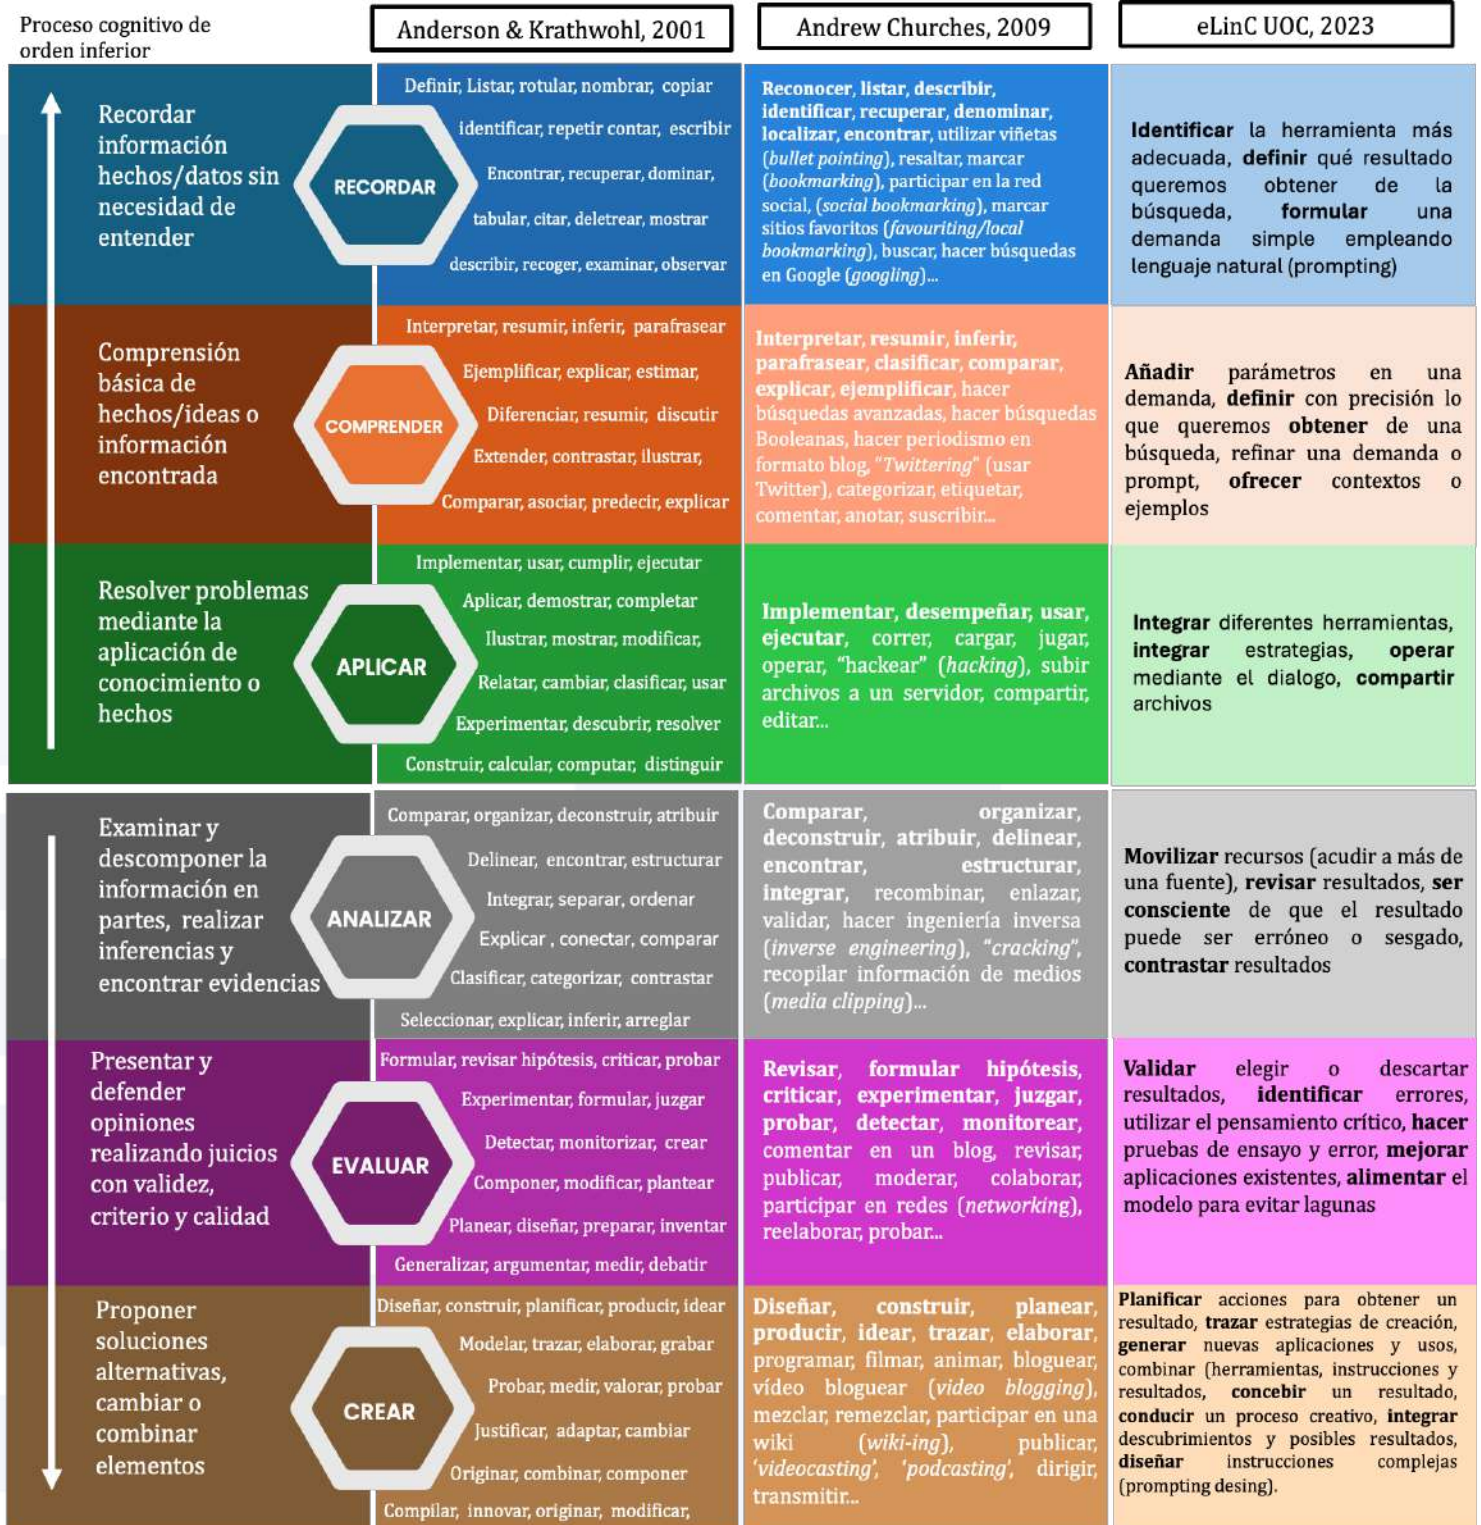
Proceso cognitivo de orden inferior

| | Anderson & Krathwohl, 2001 | Andrew Churches, 2009 | eLinC UOC, 2023 |
|---|---|---|---|
| Recordar información hechos/datos sin necesidad de entender | RECORDAR Definir, Listar, rotular, nombrar, copiar identificar, repetir contar, escribir Encontrar, recuperar, dominar, tabular, citar, deletrear, mostrar describir, recoger, examinar, observar | Reconocer, listar, describir, identificar, recuperar, denominar, localizar, encontrar, utilizar viñetas (bullet pointing), resaltar, marcar (bookmarking), participar en la red social, (social bookmarking), marcar sitios favoritos (favouriting/local bookmarking), buscar, hacer búsquedas en Google (googling)... | Identificar la herramienta más adecuada, definir qué resultado queremos obtener de la búsqueda, formular una demanda simple empleando lenguaje natural (prompting) |
| Comprensión básica de hechos/ideas o información encontrada | COMPRENDER Interpretar, resumir, inferir, parafrasear Ejemplificar, explicar, estimar, Diferenciar, resumir, discutir Extender, contrastar, ilustrar, Comparar, asociar, predecir, explicar | Interpretar, resumir, inferir, parafrasear, clasificar, comparar, explicar, ejemplificar, hacer búsquedas avanzadas, hacer búsquedas Booleanas, hacer periodismo en formato blog, "Twittering" (usar Twitter), categorizar, etiquetar, comentar, anotar, suscribir... | Añadir parámetros en una demanda, definir con precisión lo que queremos obtener de una búsqueda, refinar una demanda o prompt, ofrecer contextos o ejemplos |
| Resolver problemas mediante la aplicación de conocimiento o hechos | APLICAR Implementar, usar, cumplir, ejecutar Aplicar, demostrar, completar Ilustrar, mostrar, modificar, Relatar, cambiar, clasificar, usar Experimentar, descubrir, resolver Construir, calcular, computar, distinguir | Implementar, desempeñar, usar, ejecutar, correr, cargar, jugar, operar, "hackear" (hacking), subir archivos a un servidor, compartir, editar... | Integrar diferentes herramientas, integrar estrategias, operar mediante el dialogo, compartir archivos |
| Examinar y descomponer la información en partes, realizar inferencias y encontrar evidencias | ANALIZAR Comparar, organizar, deconstruir, atribuir Delinear, encontrar, estructurar Integrar, separar, ordenar Explicar , conectar, comparar Clasificar, categorizar, contrastar Seleccionar, explicar, inferir, arreglar | Comparar, organizar, deconstruir, atribuir, delinear, encontrar, estructurar, integrar, recombinar, enlazar, validar, hacer ingeniería inversa (inverse engineering), "cracking", recopilar información de medios (media clipping)... | Movilizar recursos (acudir a más de una fuente), revisar resultados, ser consciente de que el resultado puede ser erróneo o sesgado, contrastar resultados |
| Presentar y defender opiniones realizando juicios con validez, criterio y calidad | EVALUAR Formular, revisar hipótesis, criticar, probar Experimentar, formular, juzgar Detectar, monitorizar, crear Componer, modificar, plantear Planear, diseñar, preparar, inventar Generalizar, argumentar, medir, debatir | Revisar, formular hipótesis, criticar, experimentar, juzgar, probar, detectar, monitorear, comentar en un blog, revisar, publicar, moderar, colaborar, participar en redes (networking), reelaborar, probar... | Validar elegir o descartar resultados, identificar errores, utilizar el pensamiento crítico, hacer pruebas de ensayo y error, mejorar aplicaciones existentes, alimentar el modelo para evitar lagunas |
| Proponer soluciones alternativas, cambiar o combinar elementos | CREAR Diseñar, construir, planificar, producir, idear Modelar, trazar, elaborar, grabar Probar, medir, valorar, probar Justificar, adaptar, cambiar Originar, combinar, componer Compilar, innovar, originar, modificar, | Diseñar, construir, planear, producir, idear, trazar, elaborar, programar, filmar, animar, bloguear, vídeo bloguear (video blogging), mezclar, remezclar, participar en una wiki (wiki-ing), publicar, 'videocasting', 'podcasting', dirigir, transmitir... | Planificar acciones para obtener un resultado, trazar estrategias de creación, generar nuevas aplicaciones y usos, combinar (herramientas, instrucciones y resultados, concebir un resultado, conducir un proceso creativo, integrar descubrimientos y posibles resultados, diseñar instrucciones complejas (prompting desing). |